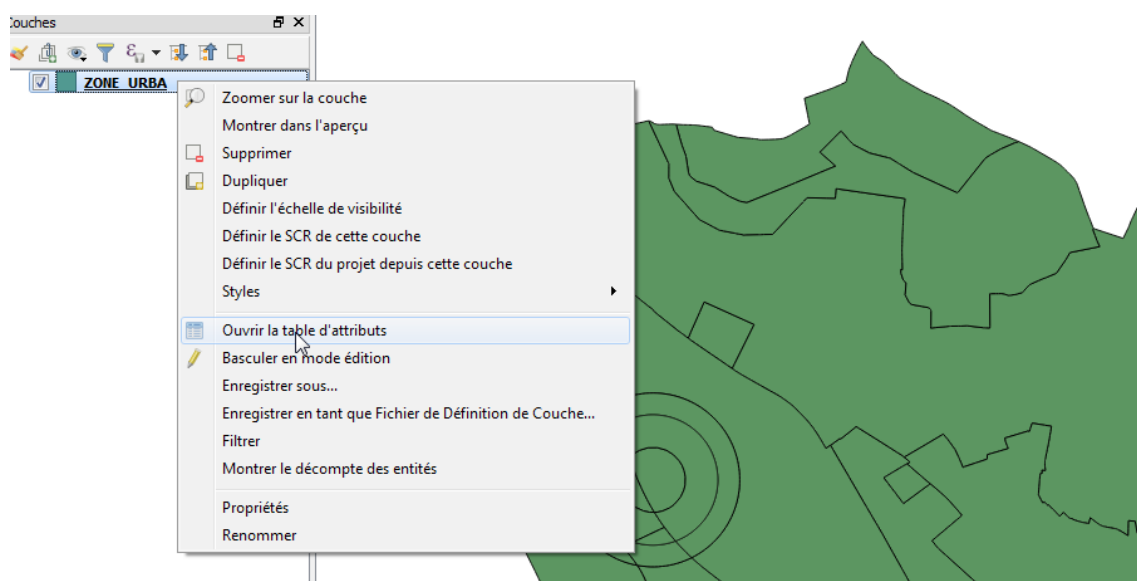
Couches

ZONE_URBA

Zoomer sur la couche
Montrer dans l'aperçu
Supprimer
Dupliquer
Définir l'échelle de visibilité
Définir le SCR de cette couche
Définir le SCR du projet depuis cette couche
Styles
Ouvrir la table d'attributs
Basculer en mode édition
Enregistrer sous...
Enregistrer en tant que Fichier de Définition de Couche...
Filtrer
Montrer le décompte des entités
Propriétés
Renommer